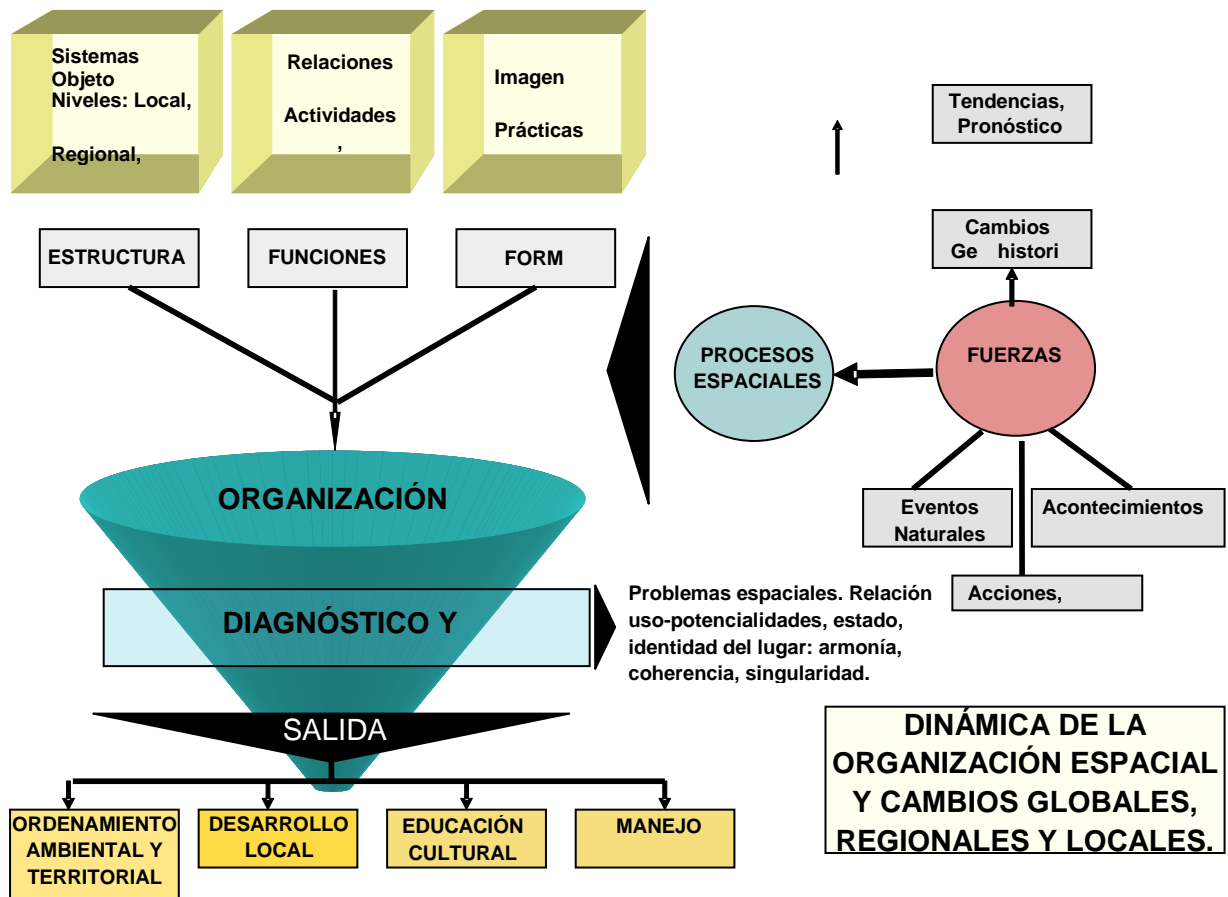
Sistemas
Objeto
Niveles: Local,

Regional,

Relaciones

Actividades
,

Imagen

Prácticas

Tendencias, Pronóstico

Cambios
Ge histori

ESTRUCTURA

FUNCIONES

FORM

PROCESOS ESPACIALES

FUERZAS

ORGANIZACIÓN

Eventos Naturales

Acontecimientos

Acciones,

DIAGNÓSTICO Y

Problemas espaciales. Relación uso-potencialidades, estado, identidad del lugar: armonía, coherencia, singularidad.

SALIDA

DINÁMICA DE LA ORGANIZACIÓN ESPACIAL Y CAMBIOS GLOBALES, REGIONALES Y LOCALES.

ORDENAMIENTO AMBIENTAL Y TERRITORIAL

DESARROLLO LOCAL

EDUCACIÓN CULTURAL

MANEJO